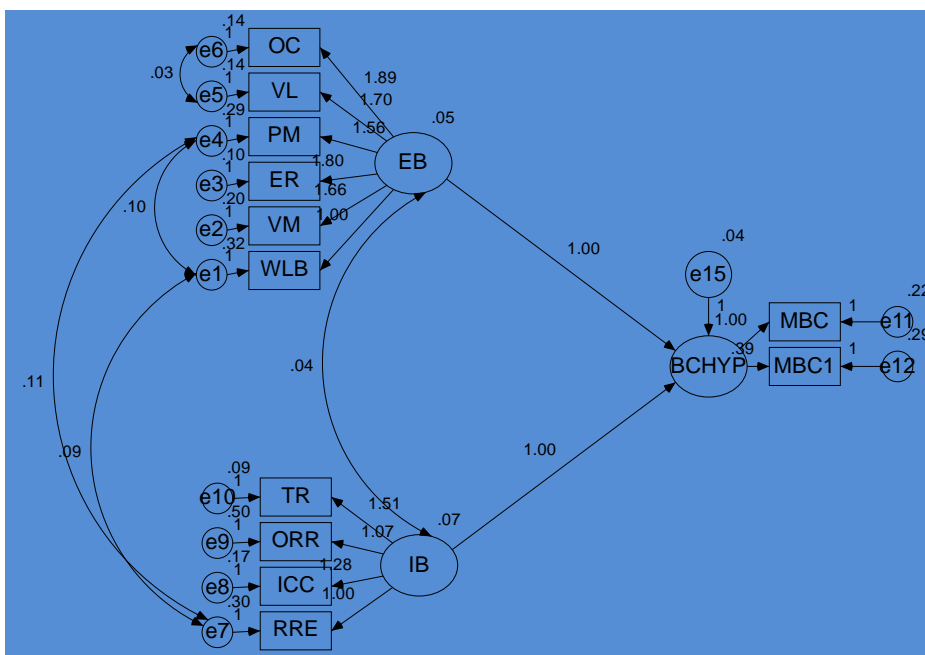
.14
1
e6 OC
.03
.14
1
e5 VL
1.89
1.70
.29
1
e4 PM
1.56
.05
.10
1
e3 ER
1.80
EB
1.66
.10
.20
1
e2 VM
1.00
.32
1
e1 WLB
1.00
.04
e15
.22
1
1
1.00
MBC
e11
.29
.39
1
BCHYP
MBC1
e12
.11
.04
.09
1.00
.09
1
e10 TR
1.51
.50
1
e9 ORR
1.07
.07
.17
1
e8 ICC
1.28
IB
.30
1.00
1
e7 RRE